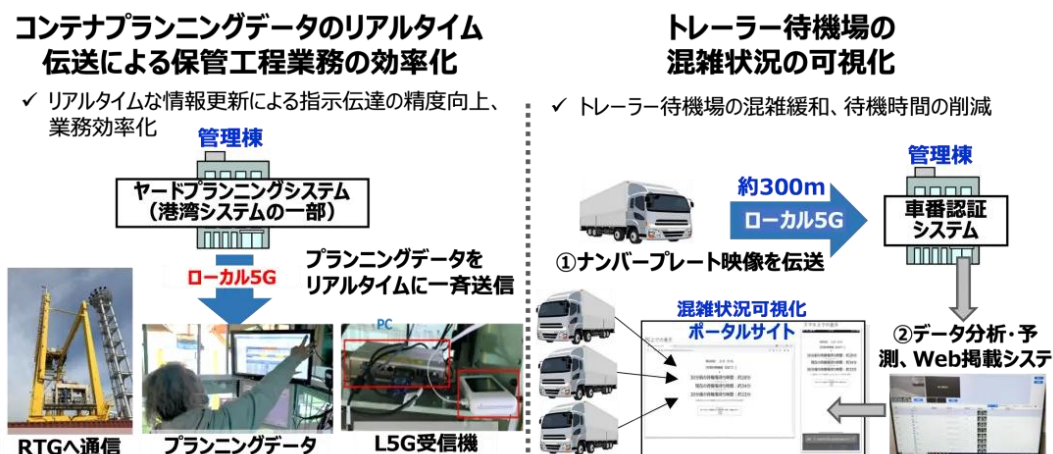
コンテナプランニングデータのリアルタイム伝送による保管工程業務の効率化

✓ リアルタイムな情報更新による指示伝達の精度向上、業務効率化

管理棟

ヤードプランニングシステム（港湾システムの一部）

ローカル5G

プランニングデータをリアルタイムに一斉送信

PC

RTGへ通信

プランニングデータ

L5G受信機

トレーラー待機場の混雑状況の可視化

✓ トレーラー待機場の混雑緩和、待機時間の削減

約300m

ローカル5G

管理棟

車番認証システム

①ナンバープレート映像を伝送

混雑状況可視化ポータルサイト

②データ分析・予測、Web掲載システ